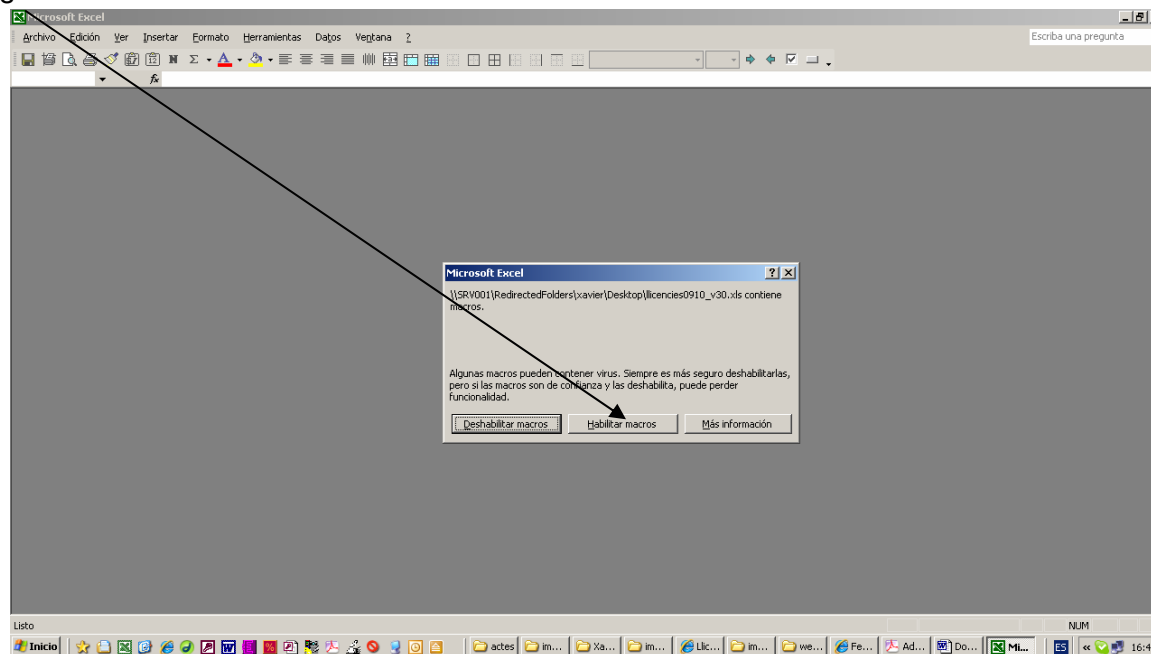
Microsoft Excel

Archivo Edición Ver Insertar Formato Herramientas Datos Ventana ?

Escriba una pregunta

Microsoft Excel

\\SRV001\RedirectedFolders\xavier\Desktop\llicencies0910_v30.xls contiene macros.

Algunas macros pueden contener virus. Siempre es más seguro deshabilitarlas, pero si las macros son de confianza y las deshabilita, puede perder funcionalidad.

Deshabilitar macros | Habilitar macros | Más información

Listo

NUM

Inicio | actes | im... | Xa... | im... | Llic... | im... | we... | Fe... | Ad... | Do... | Mi... | ES | 16:4